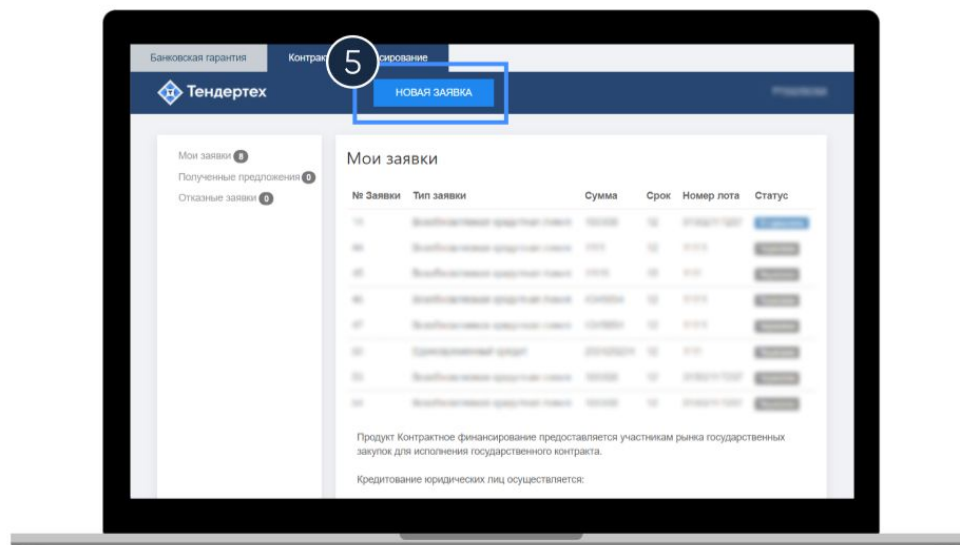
Банковская гарантия Контрак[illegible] 5 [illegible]сирование

Тендертех

НОВАЯ ЗАЯВКА

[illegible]

Мои заявки 8
Полученные предложения 0
Отказные заявки 0

Мои заявки

| № Заявки | Тип заявки | Сумма | Срок | Номер лота | Статус |
|---|---|---|---|---|---|
| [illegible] | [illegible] | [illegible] | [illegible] | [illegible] | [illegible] |
| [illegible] | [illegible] | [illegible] | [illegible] | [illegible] | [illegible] |
| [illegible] | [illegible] | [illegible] | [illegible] | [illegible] | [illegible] |
| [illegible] | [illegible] | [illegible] | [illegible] | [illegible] | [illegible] |
| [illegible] | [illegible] | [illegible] | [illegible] | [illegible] | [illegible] |
| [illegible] | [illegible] | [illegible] | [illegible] | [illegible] | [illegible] |
| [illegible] | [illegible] | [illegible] | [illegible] | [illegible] | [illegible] |
| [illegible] | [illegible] | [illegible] | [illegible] | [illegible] | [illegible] |

Продукт Контрактное финансирование предоставляется участникам рынка государственных закупок для исполнения государственного контракта.

Кредитование юридических лиц осуществляется: